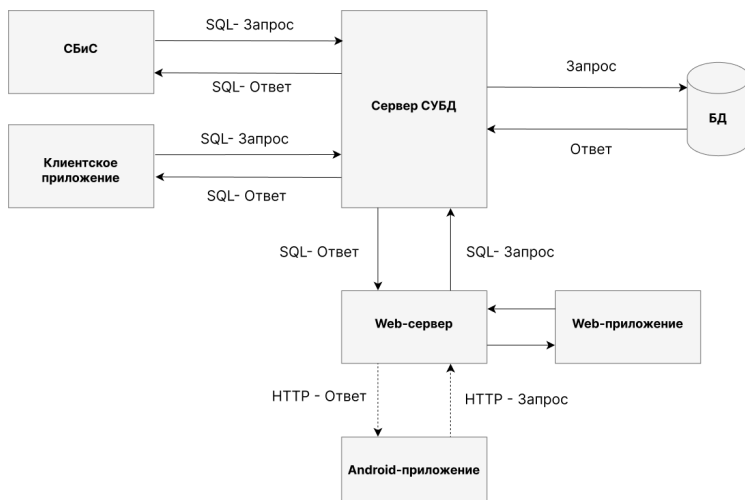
СБиС

SQL- Запрос

SQL- Ответ

Сервер СУБД

Запрос

БД

Ответ

Клиентское приложение

SQL- Запрос

SQL- Ответ

SQL- Ответ

SQL- Запрос

Web-сервер

Web-приложение

HTTP - Ответ

HTTP - Запрос

Android-приложение